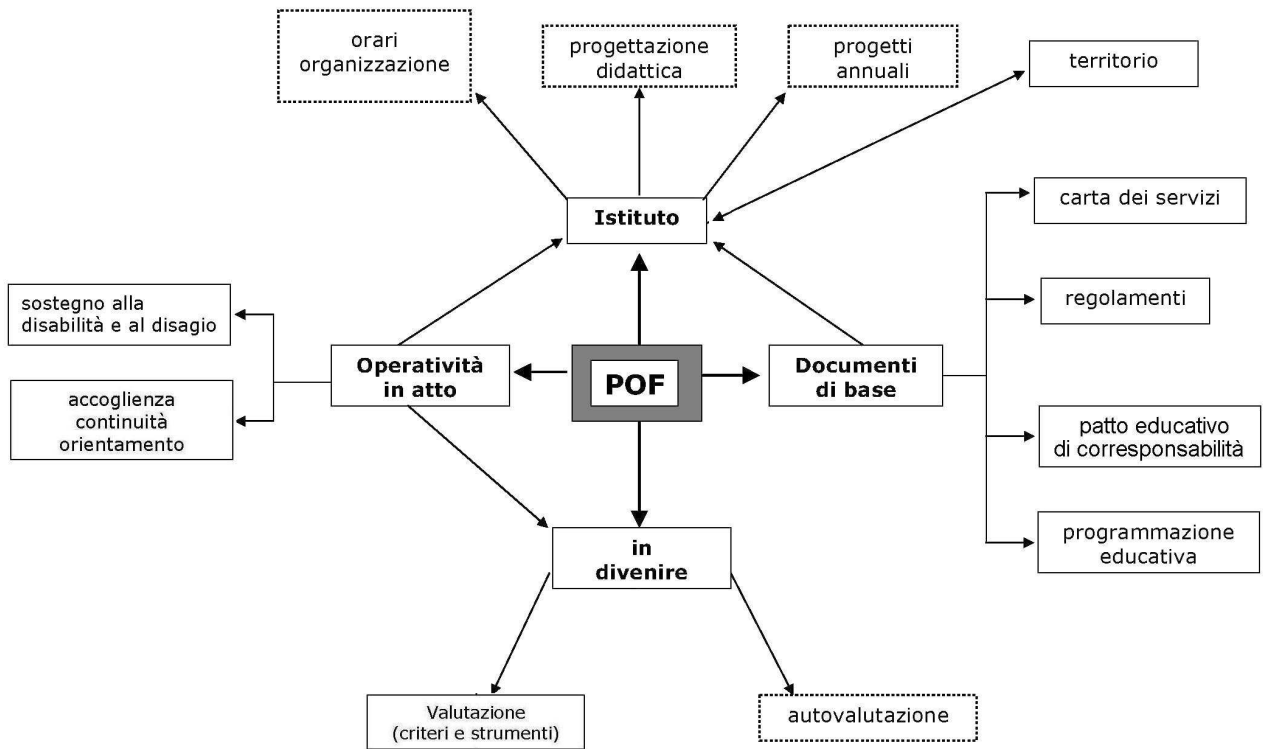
orari organizzazione

progettazione didattica

progetti annuali

territorio

Istituto

carta dei servizi

sostegno alla disabilità e al disagio

regolamenti

Operatività in atto

POF

Documenti di base

accoglienza continuità orientamento

patto educativo di corresponsabilità

programmazione educativa

in divenire

Valutazione (criteri e strumenti)

autovalutazione